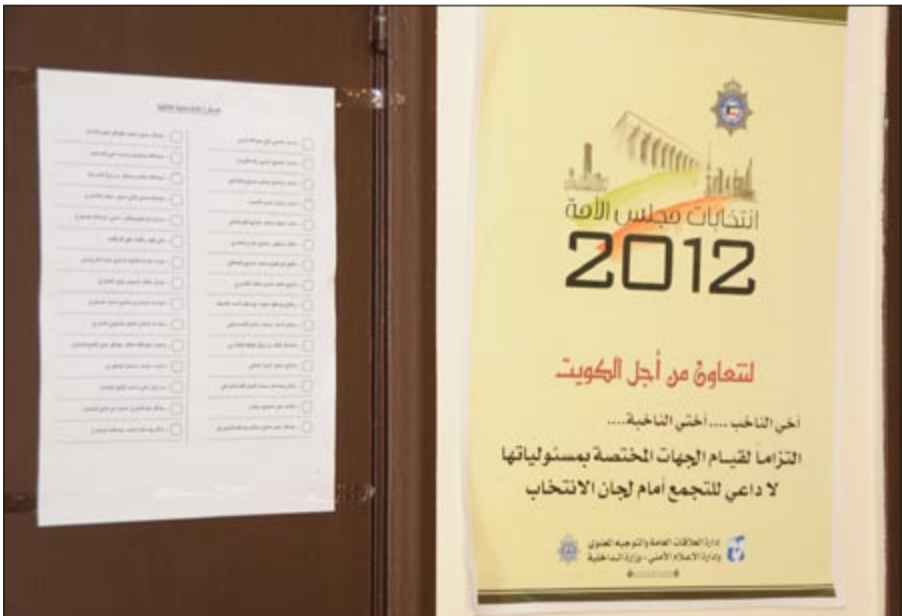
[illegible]

انتخابات مجلس الأمة
2012

لنتعاون من أجل الكويت

أخي الناخب .... أختي الناخبة....
التزاما لقيام الجهات المختصة بمسئولياتها
لا داعي للتجمع أمام لجان الانتخاب

إدارة العلاقات العامة والتوجيه المعنوي
الإدارة العامة للإعلام الأمني - وزارة الداخلية